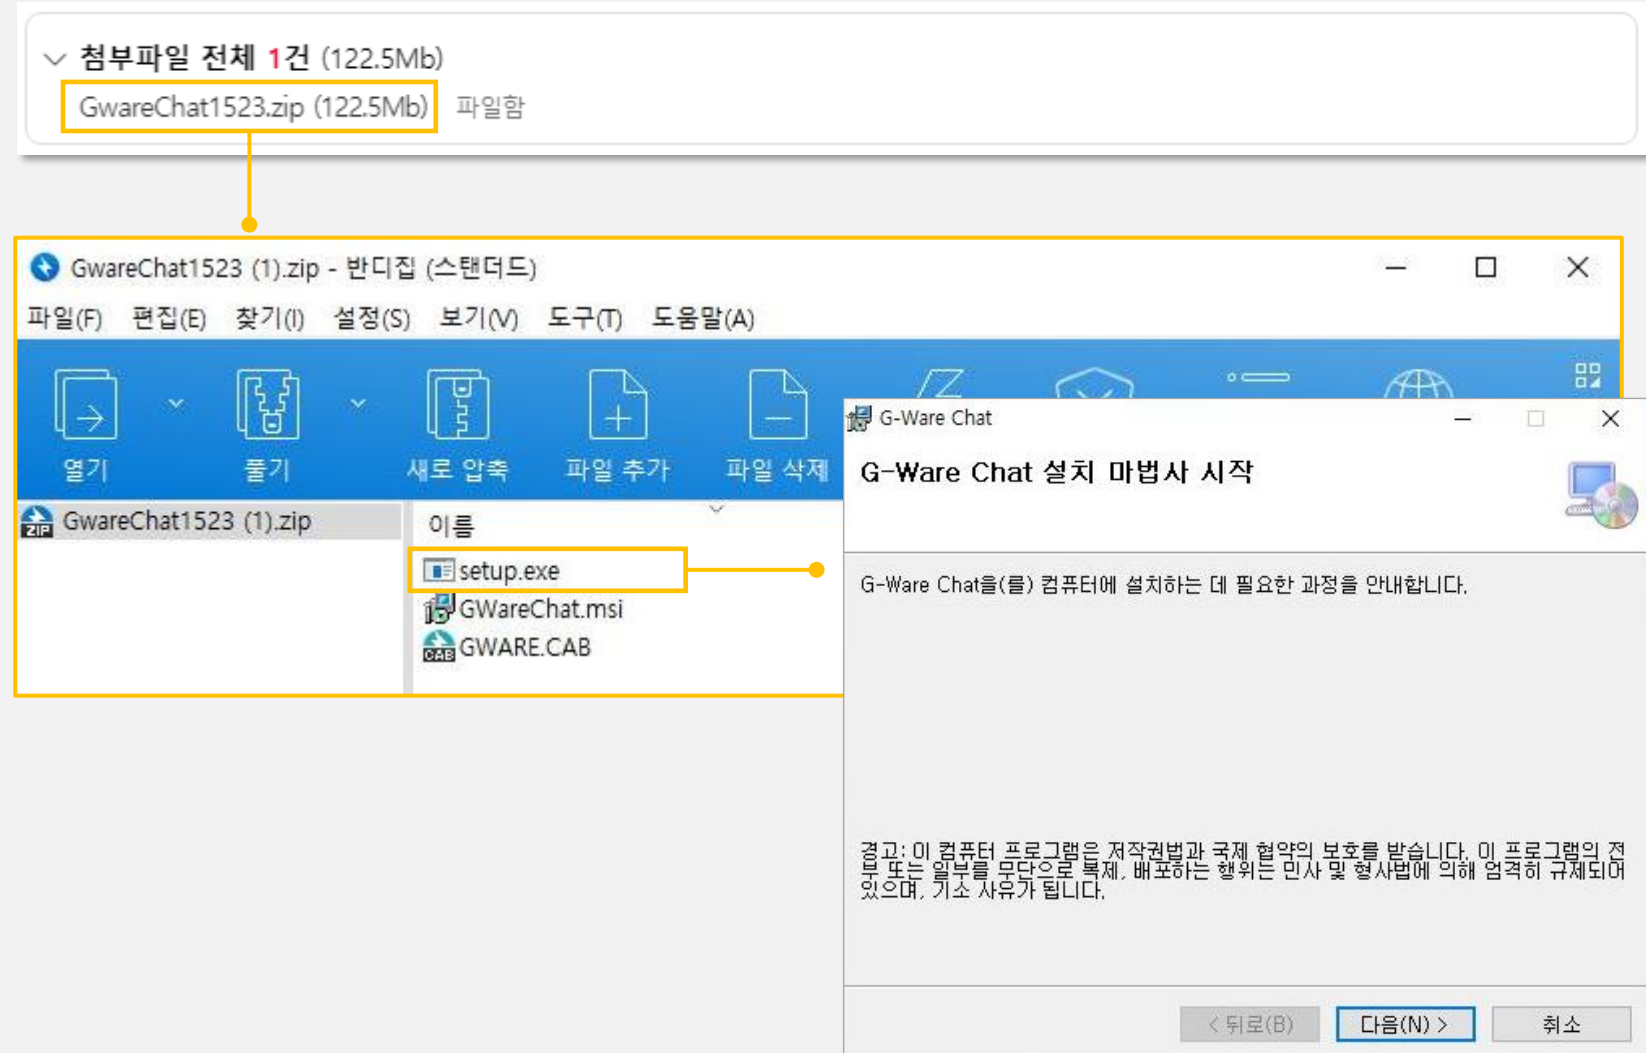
첨부파일 전체 1건 (122.5Mb)

GwareChat1523.zip (122.5Mb) 파일함

GwareChat1523 (1).zip - 반디집 (스탠더드)

파일(F) 편집(E) 찾기(I) 설정(S) 보기(V) 도구(T) 도움말(A)

열기 풀기 새로 압축 파일 추가 파일 삭제

GwareChat1523 (1).zip

이름

setup.exe

GWareChat.msi

GWARE.CAB

G-Ware Chat

G-Ware Chat 설치 마법사 시작

G-Ware Chat을(를) 컴퓨터에 설치하는 데 필요한 과정을 안내합니다.

경고: 이 컴퓨터 프로그램은 저작권법과 국제 협약의 보호를 받습니다. 이 프로그램의 전부 또는 일부를 무단으로 복제, 배포하는 행위는 민사 및 형사법에 의해 엄격히 규제되어 있으며, 기소 사유가 됩니다.

< 뒤로(B) 다음(N) > 취소